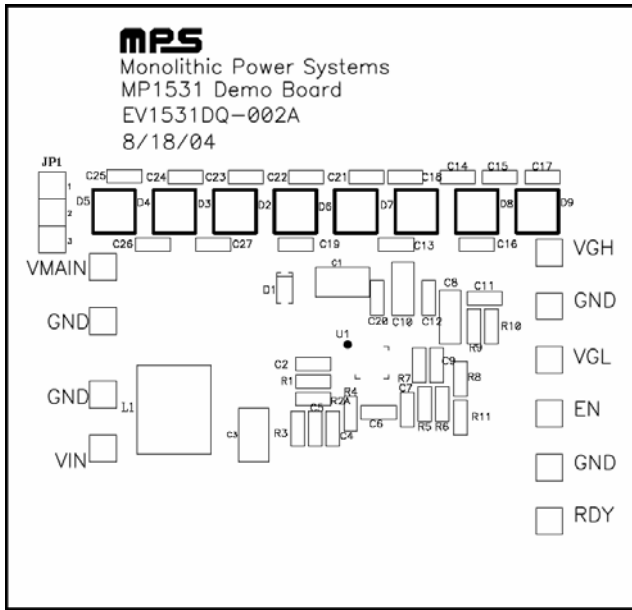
MPS
Monolithic Power Systems
MP1531 Demo Board
EV1531DQ-002A
8/18/04

JP1
1
2
3
C25 C24 C23 C22 C21 C18 C14 C15 C17
D5 D4 D3 D2 D6 D7 D8 D9
C26 C27 C19 C13 C16
VMAIN
VGH
GND
GND
VGL
GND
EN
VIN
GND
RDY
D1
C1
C20 C10 C12 C8 C11
R10
R9
U1
C2
R1
R4
R2A
C5
C4
C6
C9
R7
R8
C7
R5 R6
R11
L1
C3
R3